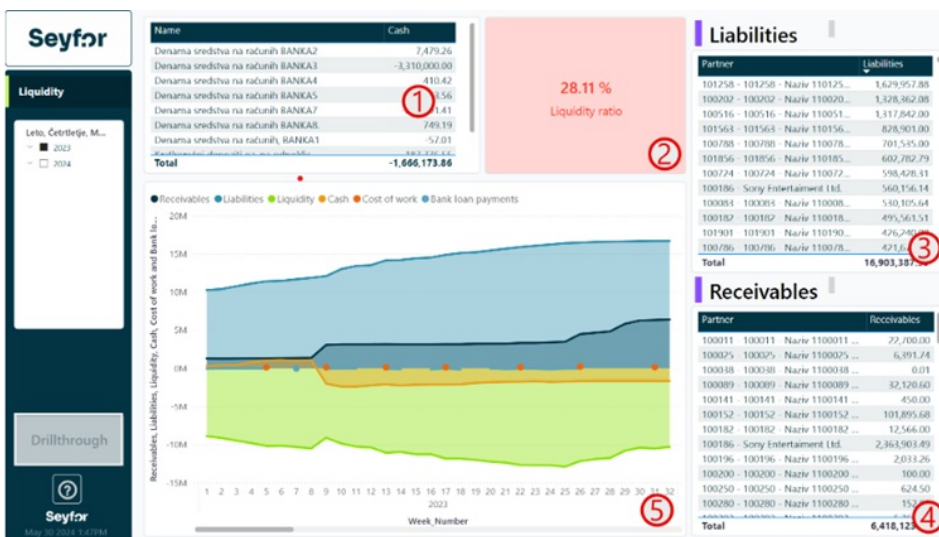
Seyfor

Liquidity

Leto, Četrtletje, M...
2023
2024

Drillthrough

?

Seyfor
May 30 2024 1:47PM

| Name | Cash |
|---|---|
| Denarna sredstva na računih BANKA2 | 7,479.26 |
| Denarna sredstva na računih BANKA3 | -3,310,000.00 |
| Denarna sredstva na računih BANKA4 | 410.42 |
| Denarna sredstva na računih BANKA5 | 3.56 |
| Denarna sredstva na računih BANKA7 | 1.41 |
| Denarna sredstva na računih BANKA8 | 749.19 |
| Denarna sredstva na računih BANKA1 | -57.01 |
| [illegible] | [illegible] |
| Total | -1,666,173.86 |

1

28.11 %
Liquidity ratio

2

Liabilities

| Partner | Liabilities |
|---|---|
| 101258 - 101258 - Naziv 110125... | 1,629,957.88 |
| 100202 - 100202 - Naziv 110020... | 1,328,362.08 |
| 100516 - 100516 - Naziv 110051... | 1,317,842.00 |
| 101563 - 101563 - Naziv 110156... | 828,901.00 |
| 100788 - 100788 - Naziv 110078... | 701,545.00 |
| 101856 - 101856 - Naziv 110185... | 602,782.79 |
| 100724 - 100724 - Naziv 110072... | 598,428.11 |
| 100186 - Sony Entertaiment Ltd. | 560,156.14 |
| 100083 - 100083 - Naziv 110008... | 530,105.64 |
| 100182 - 100182 - Naziv 110018... | 495,561.51 |
| 101901 - 101901 - Naziv 110190... | 426,240.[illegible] |
| 100786 - 100786 - Naziv 110078... | 421,6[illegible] |
| Total | 16,903,387.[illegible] |

3

Receivables

| Partner | Receivables |
|---|---|
| 100011 - 100011 - Naziv 1100011 ... | 22,700.00 |
| 100025 - 100025 - Naziv 1100025 ... | 6,391.74 |
| 100038 - 100038 - Naziv 1100038 ... | 0.01 |
| 100089 - 100089 - Naziv 1100089 ... | 32,120.60 |
| 100141 - 100141 - Naziv 1100141 ... | 450.00 |
| 100152 - 100152 - Naziv 1100152 ... | 101,895.68 |
| 100182 - 100182 - Naziv 1100182 ... | 12,566.00 |
| 100186 - Sony Entertaiment Ltd. | 2,363,903.49 |
| 100196 - 100196 - Naziv 1100196 ... | 2,033.26 |
| 100200 - 100200 - Naziv 1100200 ... | 100.00 |
| 100250 - 100250 - Naziv 1100250 ... | 624.50 |
| 100280 - 100280 - Naziv 1100280 ... | 152.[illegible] |
| Total | 6,418,123.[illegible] |

4

Receivables Liabilities Liquidity Cash Cost of work Bank loan payments

Receivables, Liabilities, Liquidity, Cash, Cost of work and Bank lo...

20M
15M
10M
5M
0M
-5M
-10M
-15M

1 2 3 4 5 6 7 8 9 10 11 12 13 14 15 16 17 18 19 20 21 22 23 24 25 26 27 28 29 30 31 32
2023
Week_Number

5